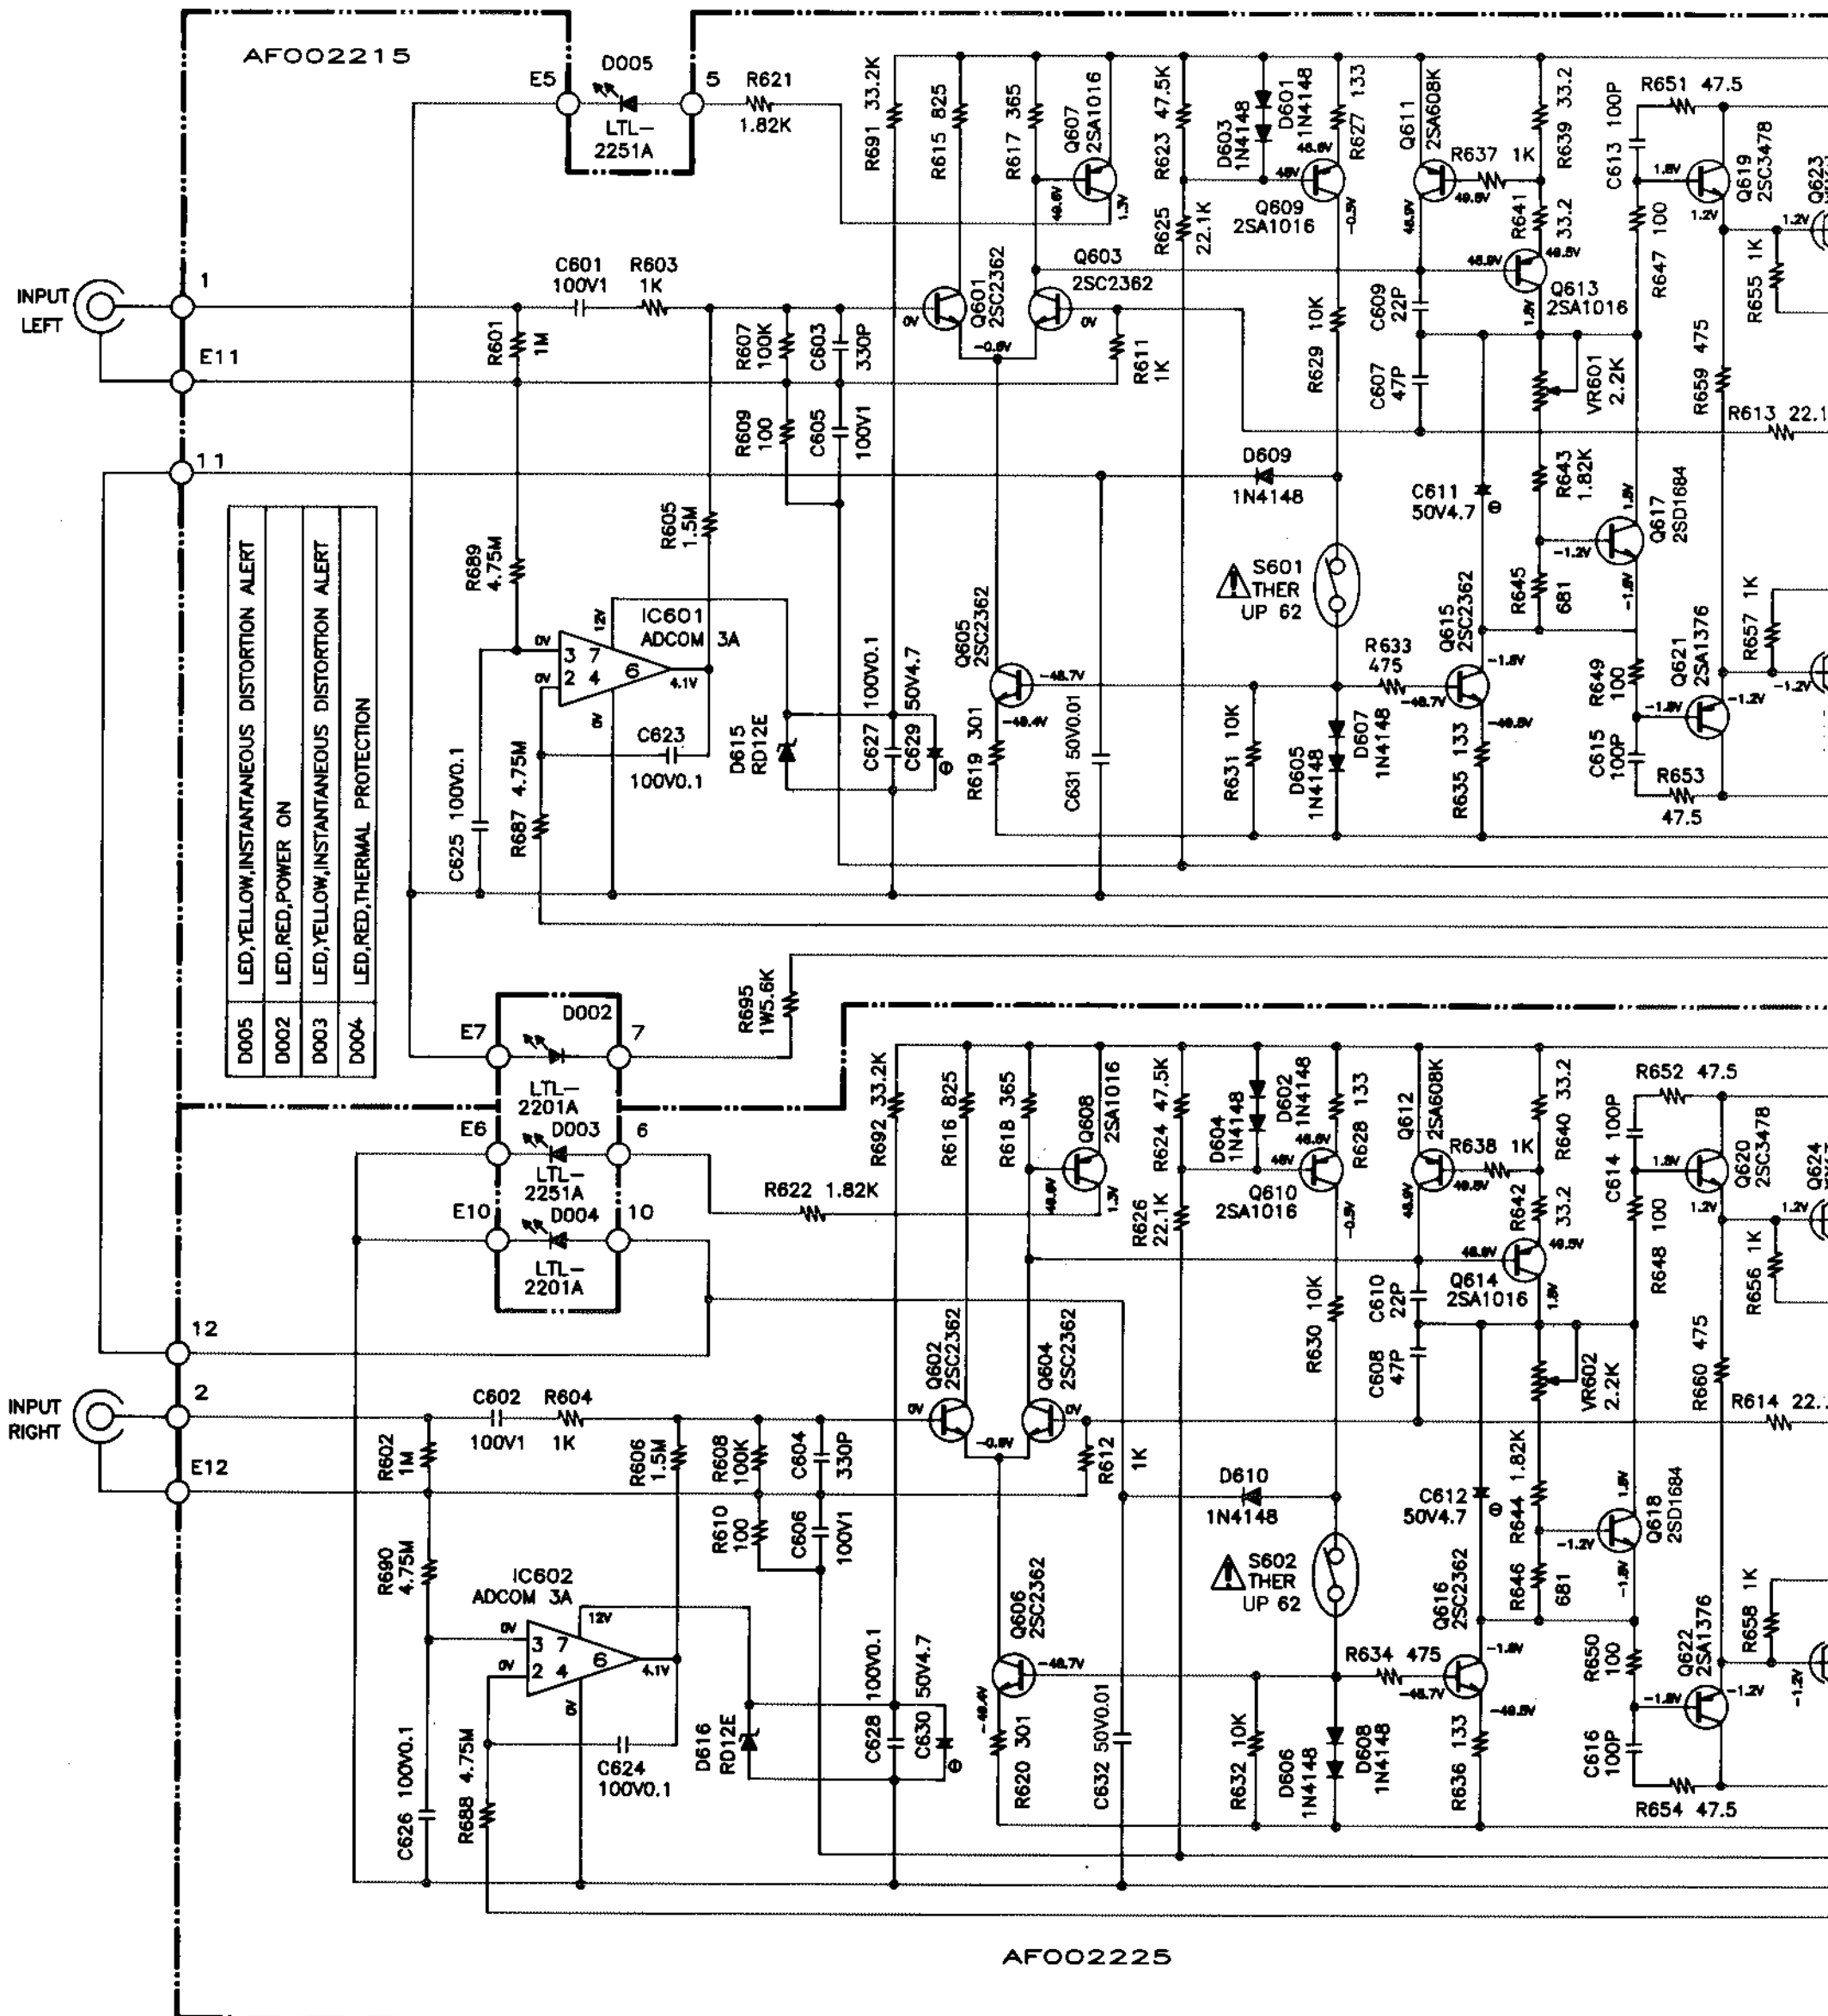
AF002215

E5 D005 5 R621 1.82K
LTL-2251A

INPUT LEFT
1
E11
C601 100V1 R603 1K
R601 1M
R607 100K C603 330P
R609 100 C605 100V1
11
R605 1.5M
R689 4.75M
IC601 ADCOM 3A
3 7 2 4 6
0V 0V 12V 0V 4.1V
C623 100V0.1
R687 4.75M
C625 100V0.1
D615 RD12E
C627 100V0.1
C629 50V4.7
R691 33.2K
R615 825
R617 365
Q607 2SA1016
Q601 2SC2362
Q603 2SC2362
R611 1K
Q605 2SC2362
R619 301
C631 50V0.01
R623 47.5K
R625 22.1K
D603 1N4148
D601 1N4148
R627 133
Q609 2SA1016
R629 10K
D609 1N4148
S601 THER UP 62
R631 10K
D605 1N4148
D607 1N4148
Q611 2SA608K
R637 1K
R639 33.2
R641 33.2
C609 22P
C607 47P
Q613 2SA1016
VR601 2.2K
C611 50V4.7
R643 1.82K
R645 681
Q615 2SC2362
R633 475
R635 133
Q617 2SD1684
C613 100P
R651 47.5
Q619 2SC3478
R647 100
R655 1K
R659 475
R613 22.1
R657 1K
Q621 2SA1376
R649 100
C615 100P
R653 47.5
Q623

| D005 | LED,YELLOW,INSTANTANEOUS DISTORTION ALERT |
|---|---|
| D002 | LED,RED,POWER ON |
| D003 | LED,YELLOW,INSTANTANEOUS DISTORTION ALERT |
| D004 | LED,RED,THERMAL PROTECTION |

R695 1W5.6K
E7 D002 7
LTL-2201A
E6 D003 6
LTL-2251A
E10 D004 10
LTL-2201A
R622 1.82K

12
INPUT RIGHT
2
E12
C602 100V1 R604 1K
R602 1M
R606 1.5M
R608 100K C604 330P
R610 100 C606 100V1
R690 4.75M
IC602 ADCOM 3A
3 7 2 4 6
0V 0V 12V 0V 4.1V
R688 4.75M
C624 100V0.1
C626 100V0.1
D616 RD12E
C628 100V0.1
C630 50V4.7
R692 33.2K
R616 825
R618 365
Q608 2SA1016
Q602 2SC2362
Q604 2SC2362
R612 1K
Q606 2SC2362
R620 301
C632 50V0.01
R624 47.5K
R626 22.1K
D604 1N4148
D602 1N4148
R628 133
Q610 2SA1016
R630 10K
D610 1N4148
S602 THER UP 62
R632 10K
D606 1N4148
D608 1N4148
Q612 2SA608K
R638 1K
R640 33.2
R642 33.2
C610 22P
C608 47P
Q614 2SA1016
VR602 2.2K
C612 50V4.7
R644 1.82K
R646 681
Q616 2SC2362
R634 475
R636 133
Q618 2SD1684
C614 100P
R652 47.5
Q620 2SC3478
R648 100
R656 1K
R660 475
R614 22.
R658 1K
Q622 2SA1376
R650 100
C616 100P
R654 47.5
Q624

AF002225